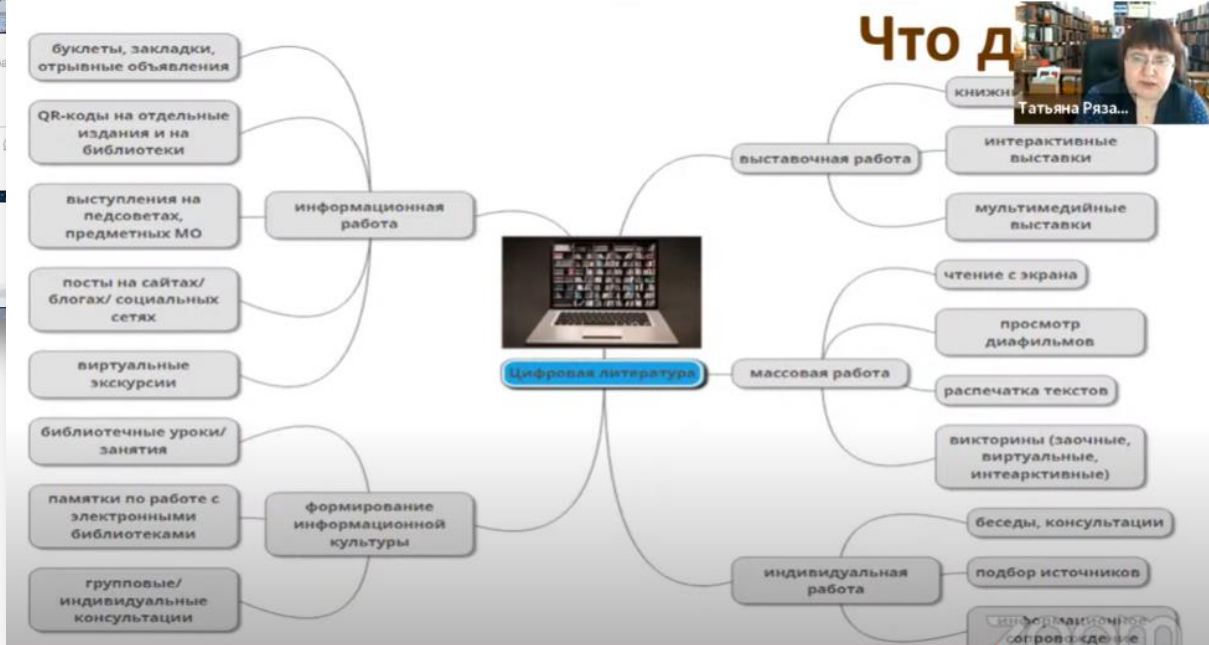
Что д

Татьяна Ряза...

буклеты, закладки, отрывные объявления

QR-коды на отдельные издания и на библиотеки

выступления на педсоветах, предметных МО

посты на сайтах/ блогах/ социальных сетях

виртуальные экскурсии

информационная работа

библиотечные уроки/ занятия

памятки по работе с электронными библиотеками

групповые/ индивидуальные консультации

формирование информационной культуры

Цифровая литература

выставочная работа

книжн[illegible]

интерактивные выставки

мультимедийные выставки

массовая работа

чтение с экрана

просмотр диафильмов

распечатка текстов

викторины (заочные, виртуальные, интеарктивные)

индивидуальная работа

беседы, консультации

подбор источников

информационное сопровождение